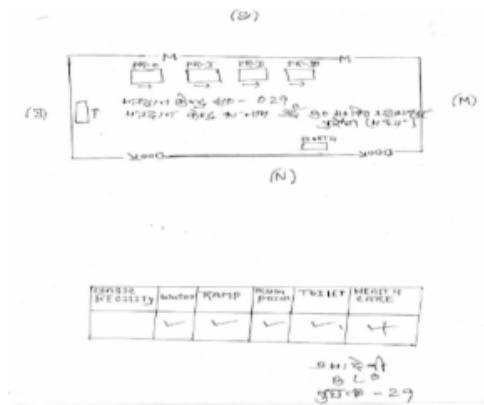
(S)

M M

PR-1 PR-2 PR-3 PR-4

(E) T

मतदान केन्द्र क्र० - 029

मतदान केन्द्र का नाम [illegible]

(W)

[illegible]

Road Road

(N)

| BASIC FECILITY | Water | RAMP | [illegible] | TOILET | HEALTH CARE |
|---|---|---|---|---|---|
| | ✓ | ✓ | ✓ | ✓ | ✓ |

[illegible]
BLO
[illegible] - 29